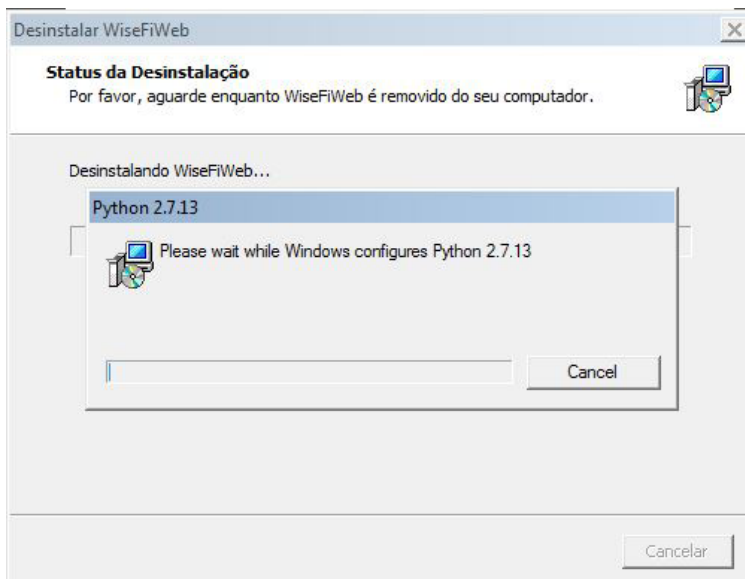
Desinstalar WiseFiWeb

Status da Desinstalação
Por favor, aguarde enquanto WiseFiWeb é removido do seu computador.

Desinstalando WiseFiWeb...

Python 2.7.13

Please wait while Windows configures Python 2.7.13

Cancel

Cancelar